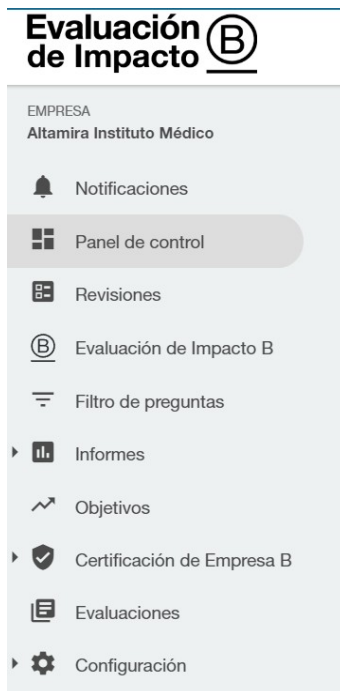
Evaluación de Impacto B

EMPRESA
Altamira Instituto Médico

Notificaciones

Panel de control

Revisiones

Evaluación de Impacto B

Filtro de preguntas

Informes

Objetivos

Certificación de Empresa B

Evaluaciones

Configuración